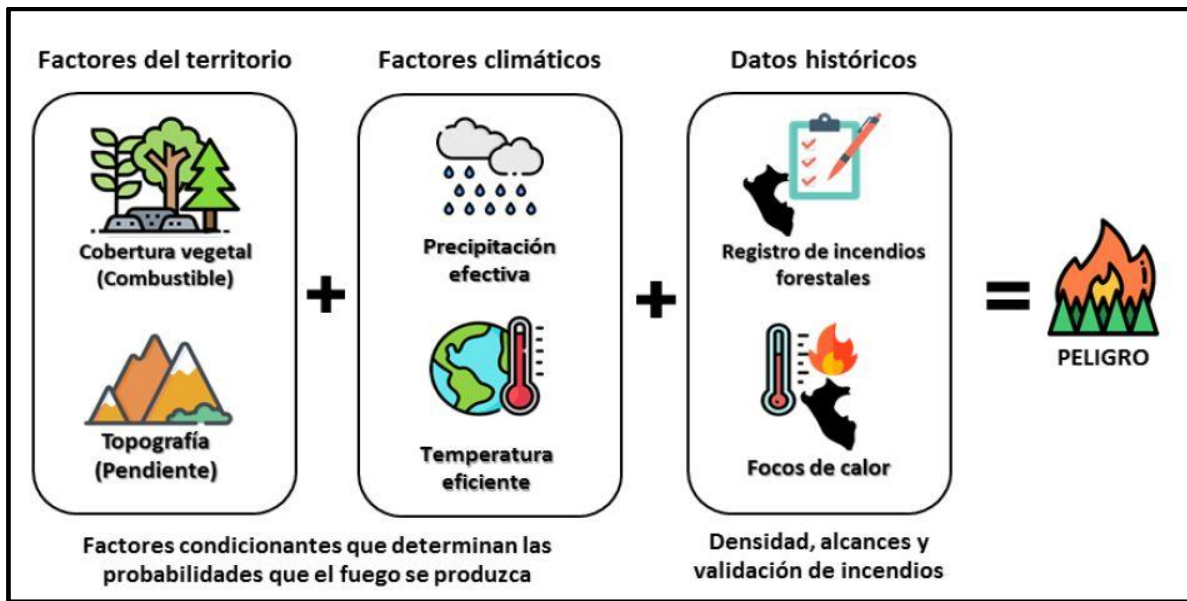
Factores del territorio

Cobertura vegetal (Combustible)

Topografía (Pendiente)

+

Factores climáticos

Precipitación efectiva

Temperatura eficiente

+

Datos históricos

Registro de incendios forestales

Focos de calor

=

PELIGRO

Factores condicionantes que determinan las probabilidades que el fuego se produzca

Densidad, alcances y validación de incendios